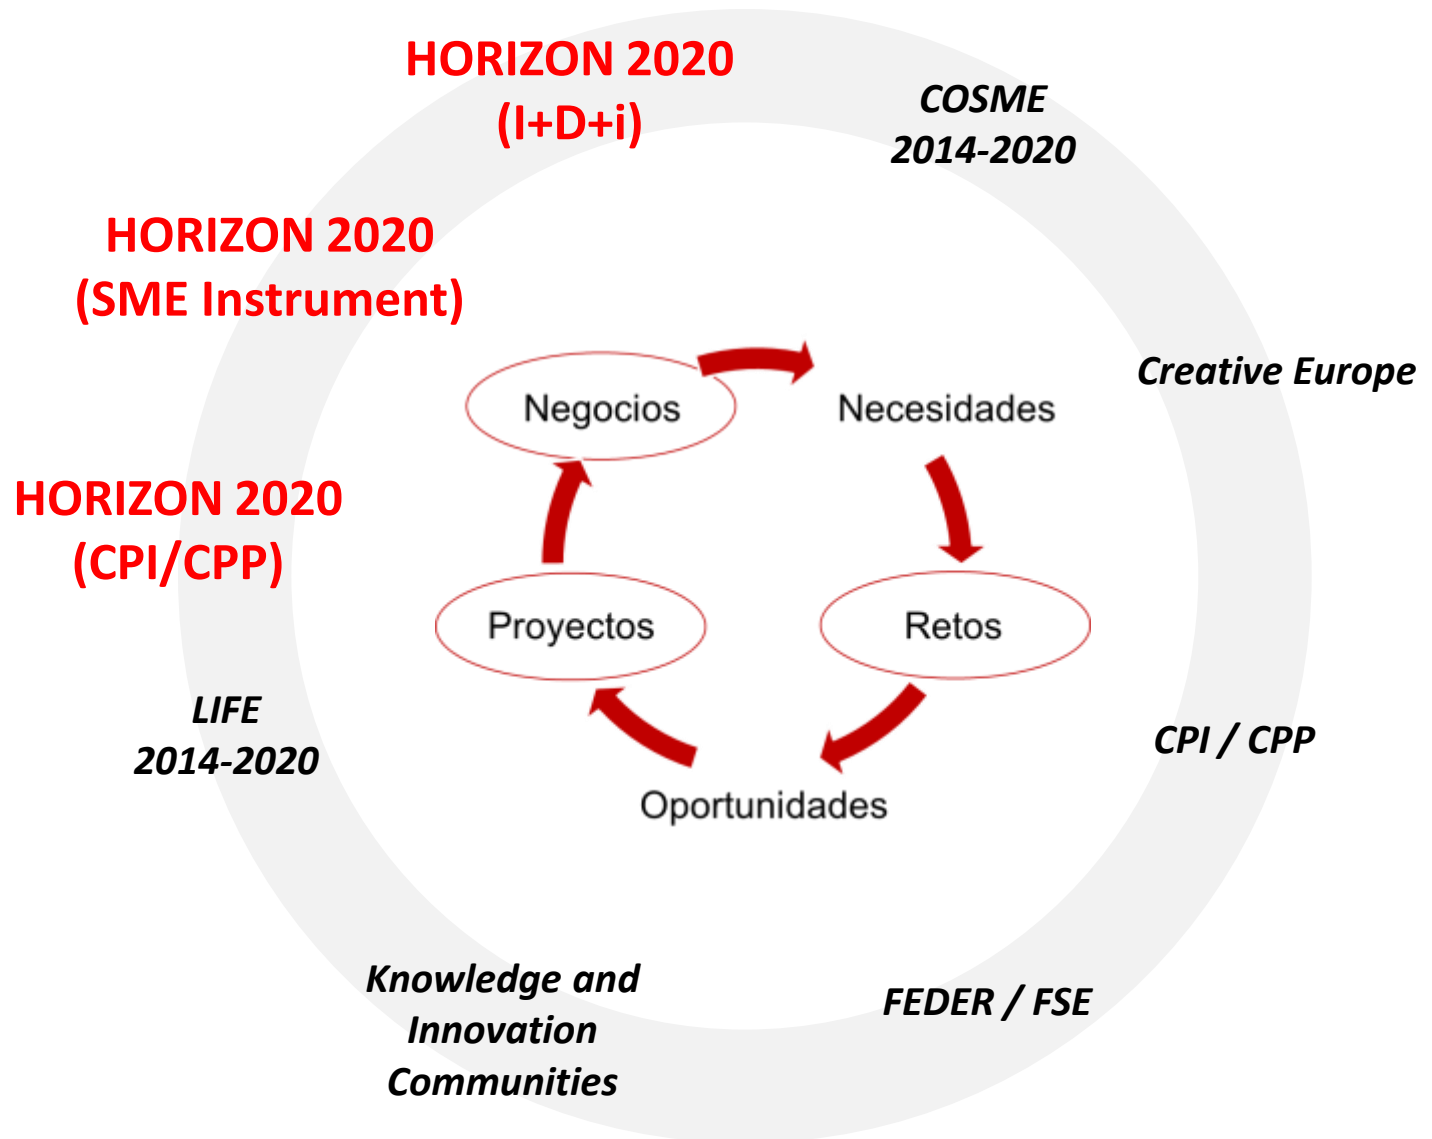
HORIZON 2020
(I+D+i)

COSME
2014-2020

HORIZON 2020
(SME Instrument)

Creative Europe

Negocios

Necesidades

HORIZON 2020
(CPI/CPP)

Proyectos

Retos

LIFE
2014-2020

CPI / CPP

Oportunidades

Knowledge and Innovation Communities

FEDER / FSE